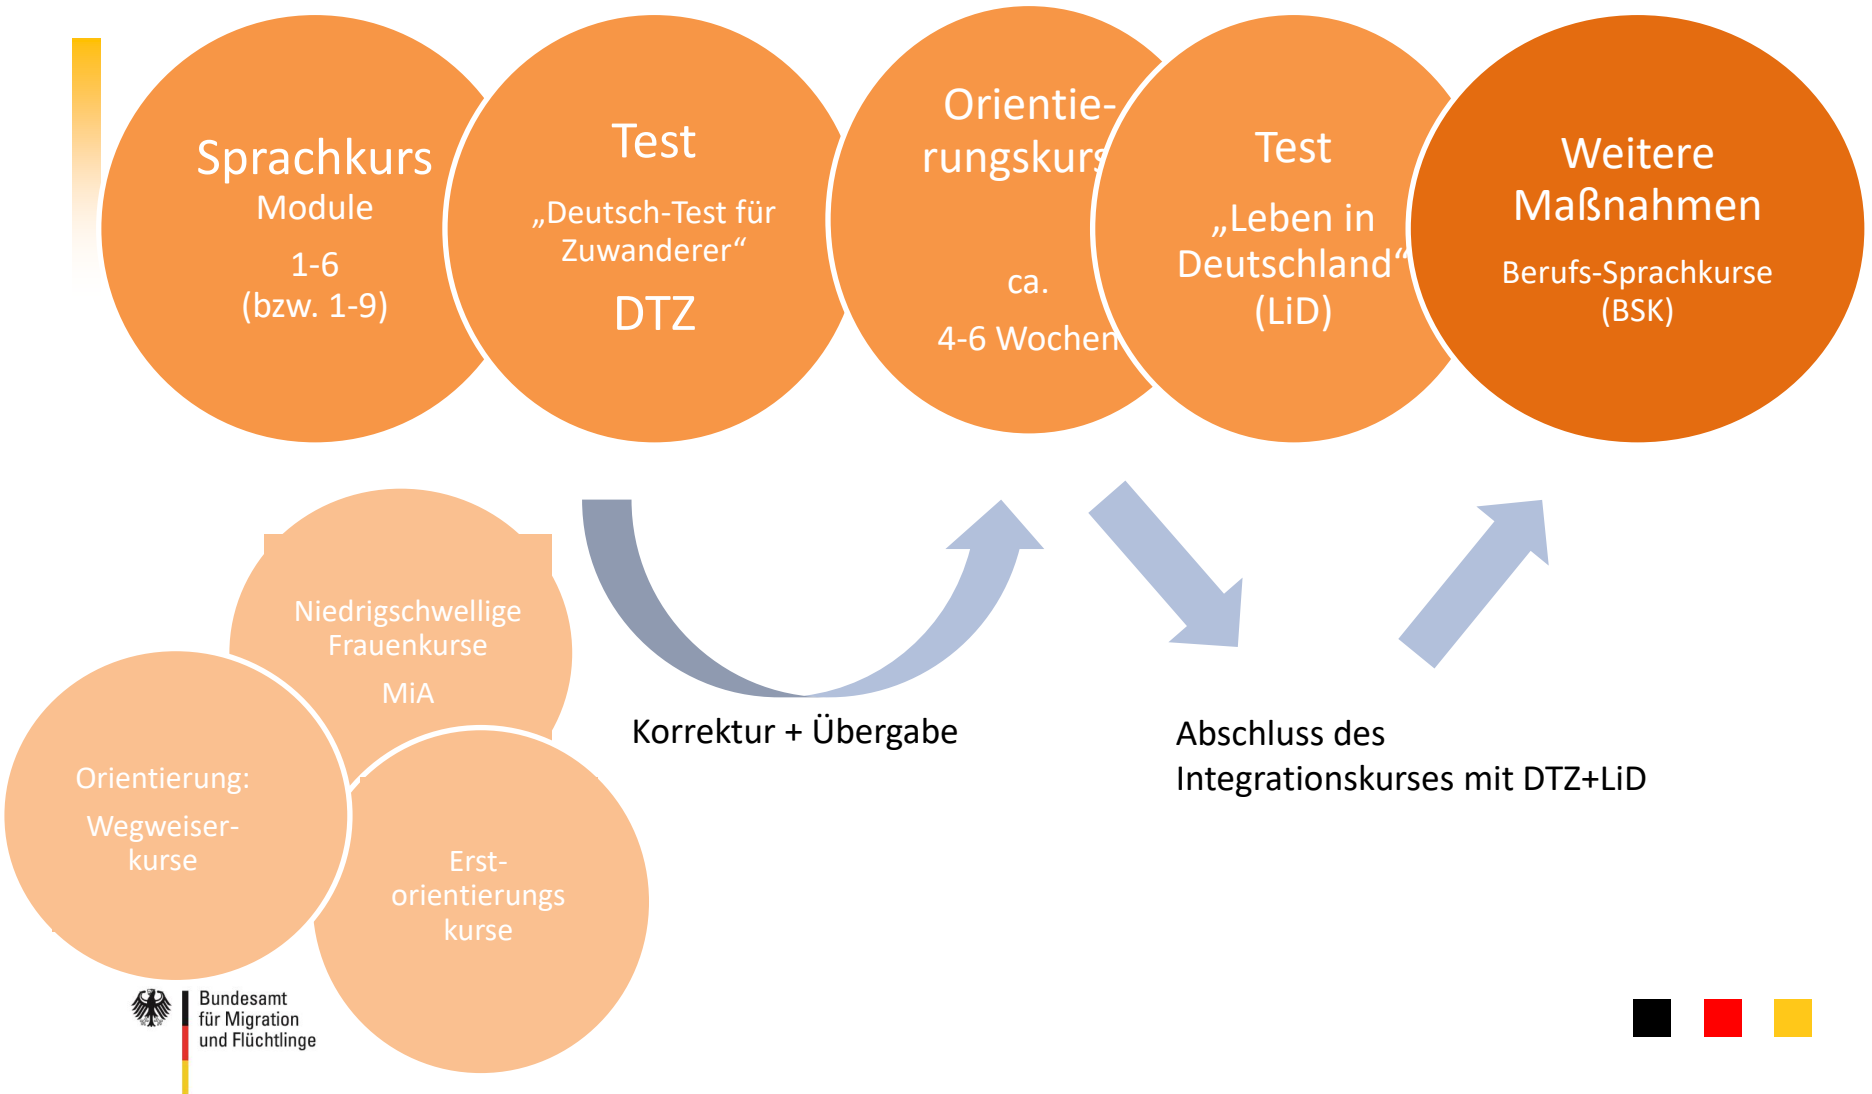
Sprachkurs
Module
1-6
(bzw. 1-9)

Test
„Deutsch-Test für Zuwanderer“
DTZ

Orientie-
rungskurs
ca.
4-6 Wochen

Test
„Leben in Deutschland“
(LiD)

Weitere Maßnahmen
Berufs-Sprachkurse
(BSK)

Niedrigschwellige Frauenkurse
MiA

Orientierung:
Wegweiser-
kurse

Erst-
orientierungs
kurse

Korrektur + Übergabe

Abschluss des Integrationskurses mit DTZ+LiD

Bundesamt
für Migration
und Flüchtlinge